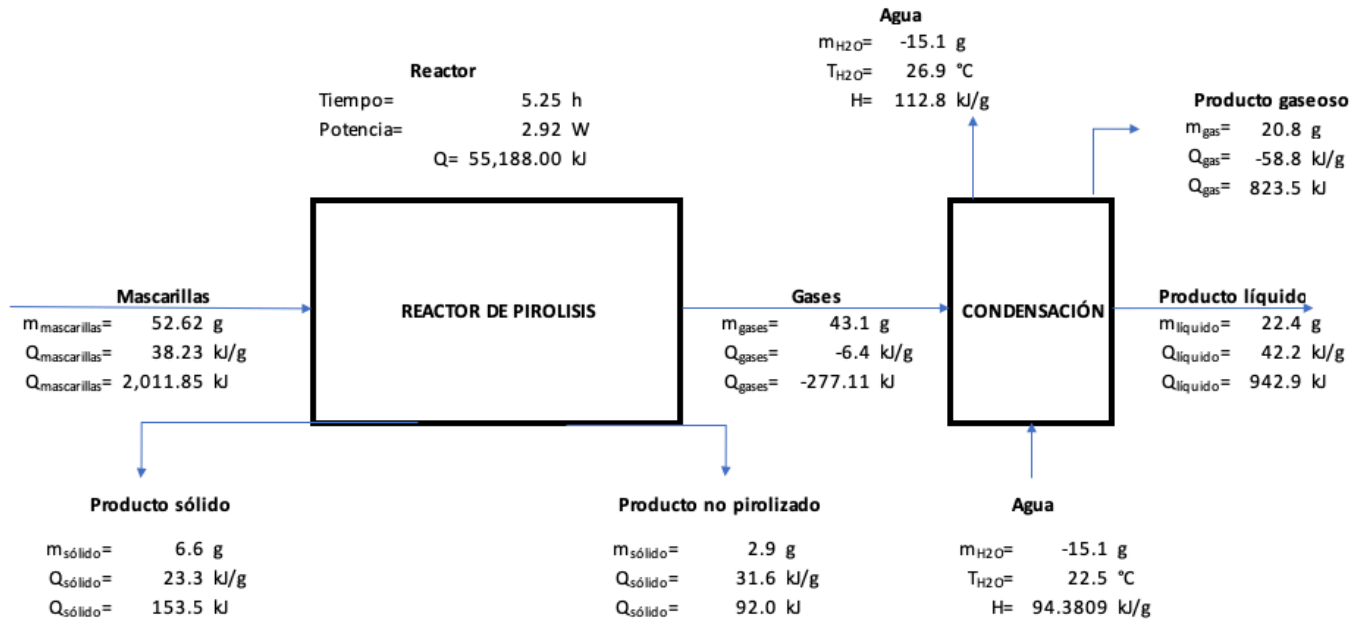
Agua
$m_{H2O}$= -15.1 g
$T_{H2O}$= 26.9 °C
H= 112.8 kJ/g

Reactor
Tiempo= 5.25 h
Potencia= 2.92 W
Q= 55,188.00 kJ

Producto gaseoso
$m_{gas}$= 20.8 g
$Q_{gas}$= -58.8 kJ/g
$Q_{gas}$= 823.5 kJ

Mascarillas
$m_{mascarillas}$= 52.62 g
$Q_{mascarillas}$= 38.23 kJ/g
$Q_{mascarillas}$= 2,011.85 kJ

REACTOR DE PIROLISIS

Gases
$m_{gases}$= 43.1 g
$Q_{gases}$= -6.4 kJ/g
$Q_{gases}$= -277.11 kJ

CONDENSACIÓN

Producto líquido
$m_{líquido}$= 22.4 g
$Q_{líquido}$= 42.2 kJ/g
$Q_{líquido}$= 942.9 kJ

Producto sólido
$m_{sólido}$= 6.6 g
$Q_{sólido}$= 23.3 kJ/g
$Q_{sólido}$= 153.5 kJ

Producto no pirolizado
$m_{sólido}$= 2.9 g
$Q_{sólido}$= 31.6 kJ/g
$Q_{sólido}$= 92.0 kJ

Agua
$m_{H2O}$= -15.1 g
$T_{H2O}$= 22.5 °C
H= 94.3809 kJ/g